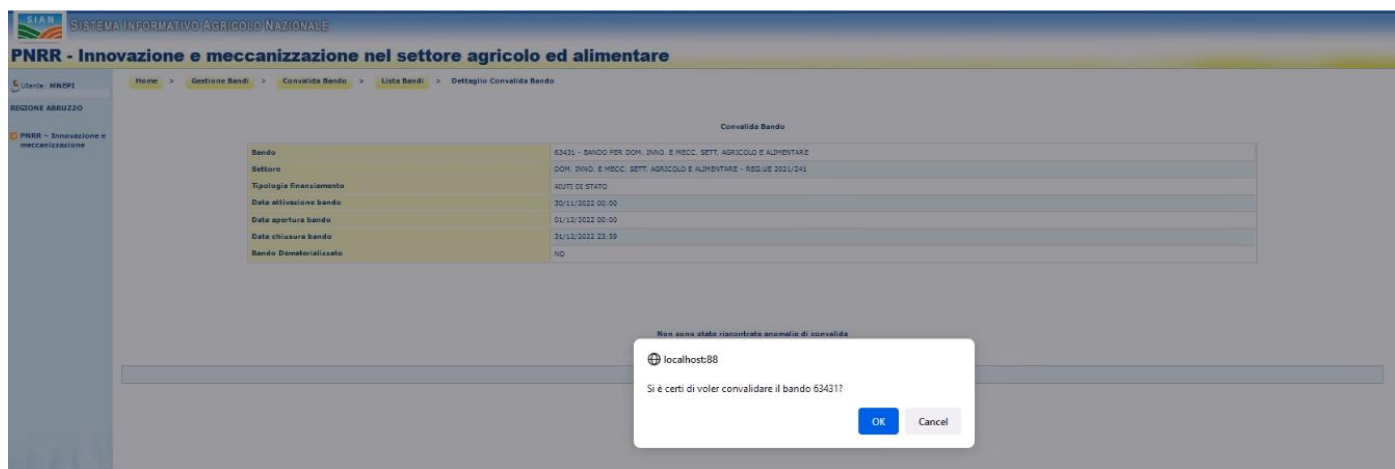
SIAN SISTEMA INFORMATIVO AGRICOLO NAZIONALE

PNRR - Innovazione e meccanizzazione nel settore agricolo ed alimentare

Utente: MNEPI

REGIONE ABRUZZO

PNRR - Innovazione e meccanizzazione

Home > Gestione Bandi > Convalida Bando > Lista Bandi > Dettaglio Convalida Bando

Convalida Bando

| Bando | 63431 - BANDO PER DOM. INNO. E MECC. SETT. AGRICOLO E ALIMENTARE |
|---|---|
| Settore | DOM. INNO. E MECC. SETT. AGRICOLO E ALIMENTARE - REG.UE 2021/241 |
| Tipologia finanziamento | AIUTI DI STATO |
| Data attivazione bando | 30/11/2022 00:00 |
| Data apertura bando | 01/12/2022 00:00 |
| Data chiusura bando | 31/12/2022 23:59 |
| Bando Dematerializzato | NO |

Non sono state riscontrate anomalie di convalida

localhost:88

Si è certi di voler convalidare il bando 63431?

OK Cancel